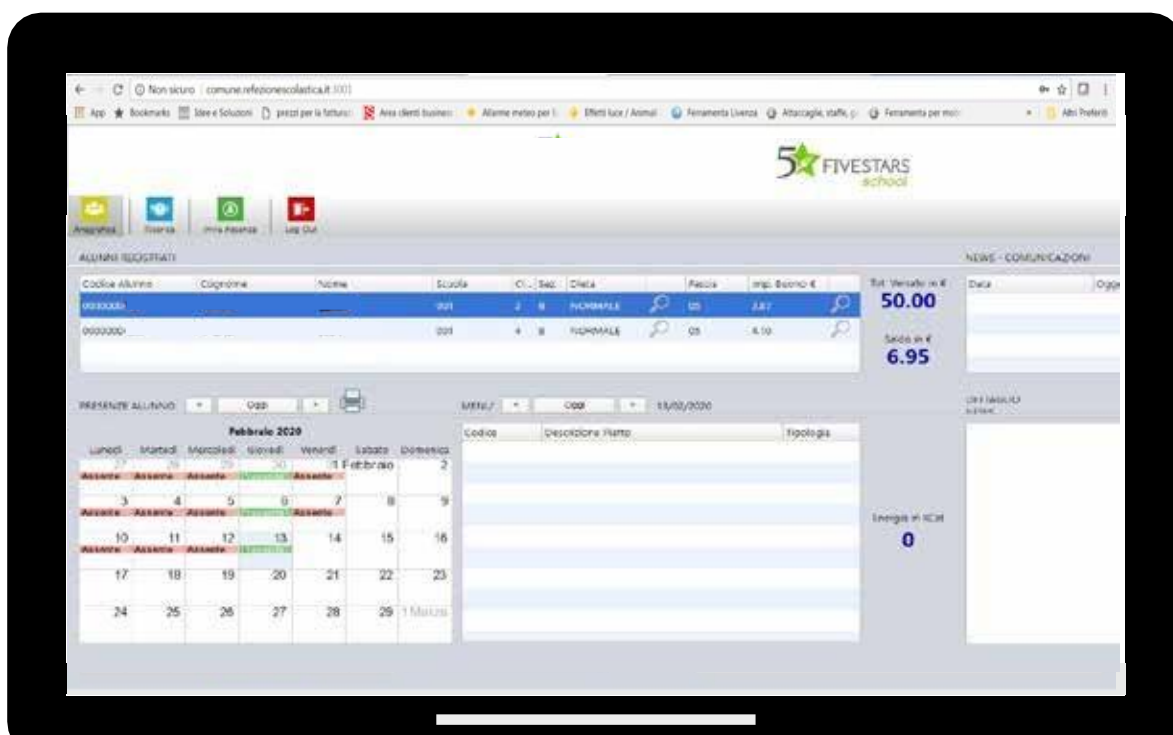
← → C ⓘ Non sicuro | comune.refezionescolastica.it:3001

App ★ Bookmarks Idee e Soluzioni prezzi per la fatturaz Area clienti business Allarme meteo per l Effetti luce / Animali Ferramenta Livenza Attaccaglie, staffe, g Ferramenta per mo Altri Preferiti

5 FIVESTARS school

Anagrafica Ricarica Invia Assenze Log Out

ALUNNI REGISTRATI

| Codice Alunno | Cognome | Nome | Scuola | Cl. | Sez. | Dieta | | Fascia | Imp. Buono € | |
|---|---|---|---|---|---|---|---|---|---|---|
| 000000D | | | 001 | 2 | B | NORMALE | | 05 | 3,87 | |
| 000000D | | | 001 | 4 | B | NORMALE | | 05 | 4,10 | |

Tot. Versato in €
50.00

Saldo in €
6.95

NEWS - COMUNICAZIONI

| Data | Ogge |
|---|---|

PRESENZE ALUNNO ◂ Oggi ▸

Febbraio 2020

| Lunedì | Martedì | Mercoledì | Giovedì | Venerdì | Sabato | Domenica |
|---|---|---|---|---|---|---|
| 27 Assente | 28 Assente | 29 Assente | 30 | 31 Assente | 1 Febbraio | 2 |
| 3 Assente | 4 Assente | 5 Assente | 6 | 7 Assente | 8 | 9 |
| 10 Assente | 11 Assente | 12 Assente | 13 | 14 | 15 | 16 |
| 17 | 18 | 19 | 20 | 21 | 22 | 23 |
| 24 | 25 | 26 | 27 | 28 | 29 | 1 Marzo |

MENU ◂ Oggi ▸ 13/02/2020

| Codice | Descrizione Piatto | Tipologia |
|---|---|---|

Energia in KCal
0

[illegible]